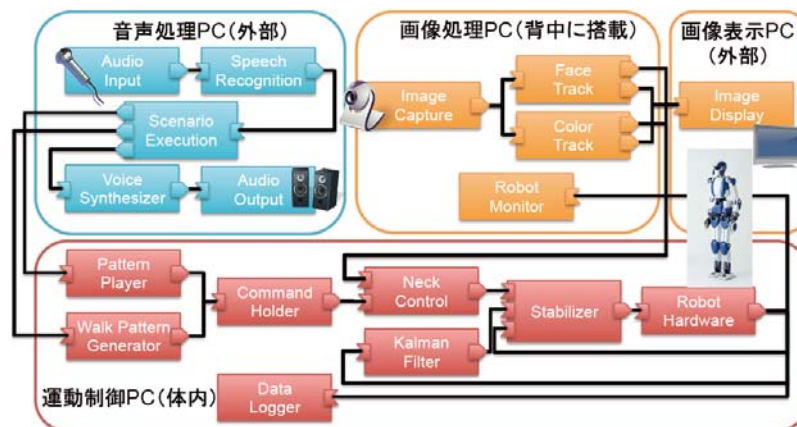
音声処理PC（外部）

Audio Input

Speech Recognition

Scenario Execution

Voice Synthesizer

Audio Output

画像処理PC（背中に搭載）

Image Capture

Face Track

Color Track

Robot Monitor

画像表示PC（外部）

Image Display

Pattern Player

Walk Pattern Generator

Command Holder

Neck Control

Kalman Filter

Stabilizer

Robot Hardware

Data Logger

運動制御PC（体内）